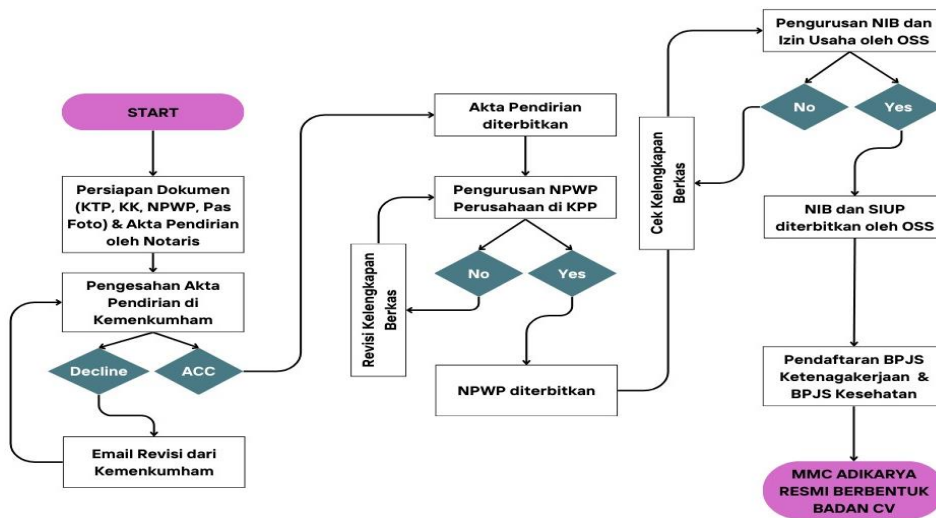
START

Persiapan Dokumen (KTP, KK, NPWP, Pas Foto) & Akta Pendirian oleh Notaris

Pengesahan Akta Pendirian di Kemenkumham

Decline

ACC

Email Revisi dari Kemenkumham

Akta Pendirian diterbitkan

Pengurusan NPWP Perusahaan di KPP

Revisi Kelengkapan Berkas

No

Yes

NPWP diterbitkan

Cek Kelengkapan Berkas

Pengurusan NIB dan Izin Usaha oleh OSS

No

Yes

NIB dan SIUP diterbitkan oleh OSS

Pendaftaran BPJS Ketenagakerjaan & BPJS Kesehatan

MMC ADIKARYA RESMI BERBENTUK BADAN CV